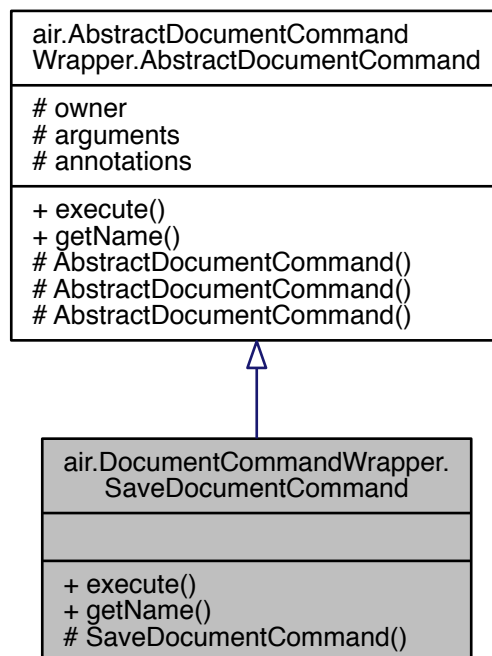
air.AbstractDocumentCommandWrapper.AbstractDocumentCommand

# owner
# arguments
# annotations

+ execute()
+ getName()
# AbstractDocumentCommand()
# AbstractDocumentCommand()
# AbstractDocumentCommand()

air.DocumentCommandWrapper.SaveDocumentCommand

+ execute()
+ getName()
# SaveDocumentCommand()